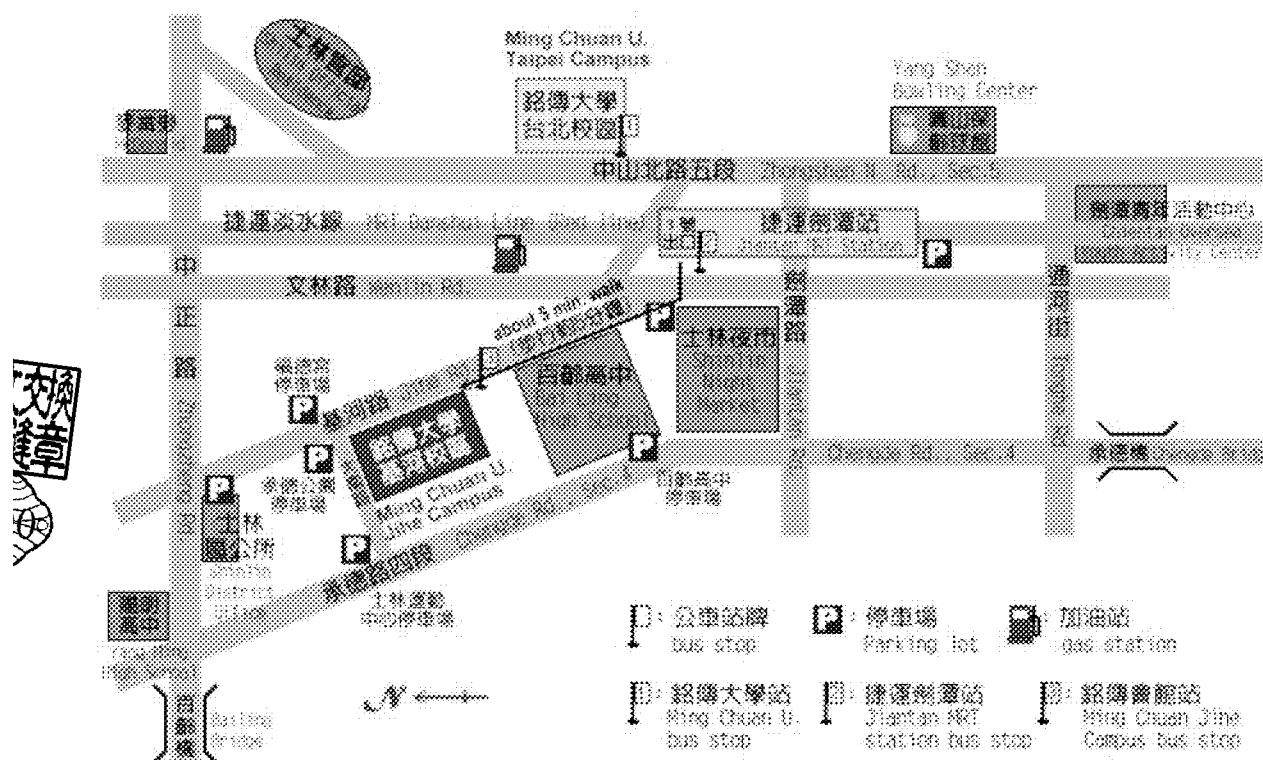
Ming Chuan U. Taipei Campus

銘傳大學 台北校園

Yang Shen Bowling Center

中山北路五段 Zhongshan N. Rd., Sec. 5

捷運淡水線 MRT Danshui Line

捷運劍潭站 Jiantan MRT Station

文林路 Wenlin Rd.

中正路

about 5 min. walk

士林夜市

百齡高中

基河路

Ming Chuan U. Jihe Campus

士林區公所 Shihlin District Office

百齡高中停車場

承德路四段

士林運動中心停車場

劍潭路

通河街

承德橋

$\rightarrow$ 公車站牌 bus stop

停車場 Parking lot

加油站 gas station

銘傳大學站 Ming Chuan U. bus stop

捷運劍潭站 Jiantan MRT station bus stop

銘傳會館站 Ming Chuan Jihe Campus bus stop

百齡橋 Bailing Bridge

N